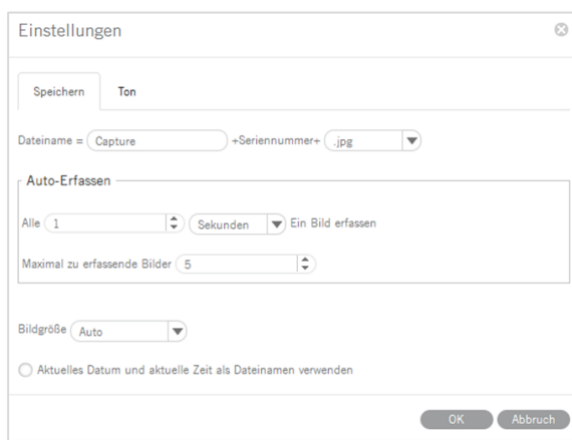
Einstellungen

Speichern

Ton

Dateiname = Capture +Seriennummer+ .jpg

Auto-Erfassen

Alle 1 Sekunden Ein Bild erfassen

Maximal zu erfassende Bilder 5

Bildgröße Auto

Aktuelles Datum und aktuelle Zeit als Dateinamen verwenden

OK

Abbruch